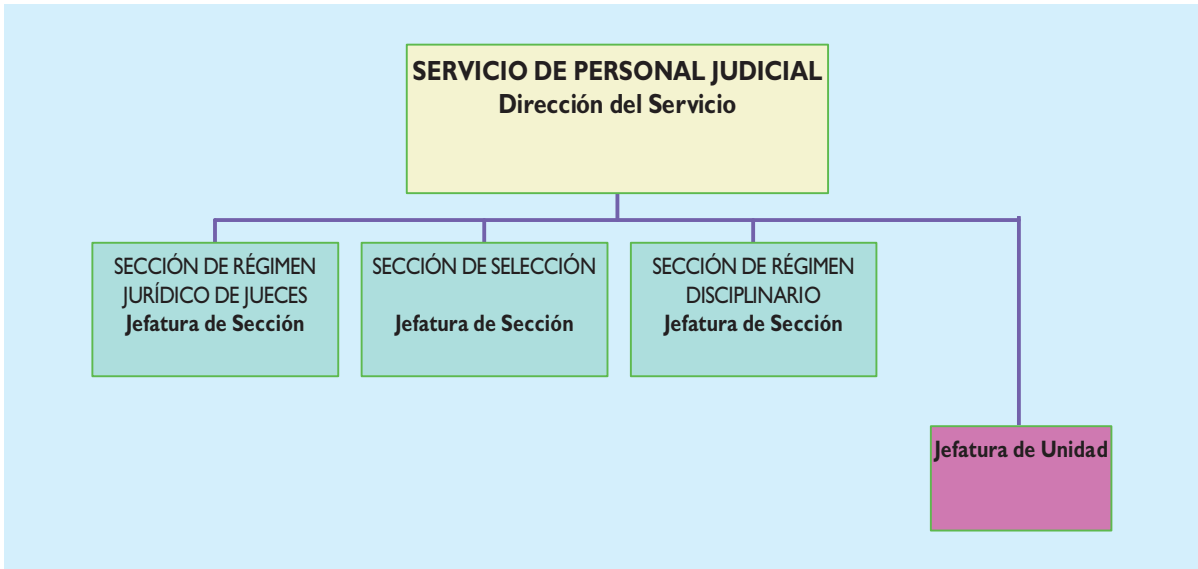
SERVICIO DE PERSONAL JUDICIAL
Dirección del Servicio

SECCIÓN DE RÉGIMEN JURÍDICO DE JUECES
Jefatura de Sección

SECCIÓN DE SELECCIÓN
Jefatura de Sección

SECCIÓN DE RÉGIMEN DISCIPLINARIO
Jefatura de Sección

Jefatura de Unidad